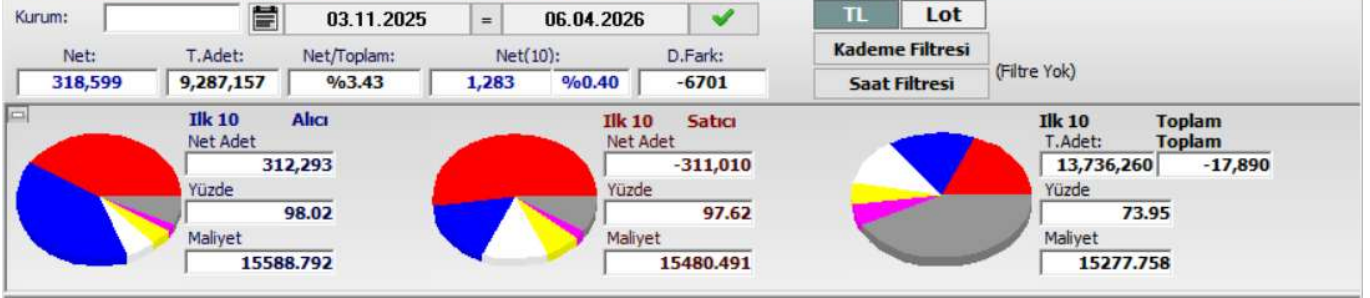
Kurum: 03.11.2025 = 06.04.2026

TL Lot

Kademe Filtresi

Saat Filtresi (Filtre Yok)

| Net: | T.Adet: | Net/Toplam: | Net(10): | | D.Fark: |
|---|---|---|---|---|---|
| 318,599 | 9,287,157 | %3.43 | 1,283 | %0.40 | -6701 |

Ilk 10 Alıcı
Net Adet
312,293
Yüzde
98.02
Maliyet
15588.792

Ilk 10 Satıcı
Net Adet
-311,010
Yüzde
97.62
Maliyet
15480.491

Ilk 10 Toplam
T.Adet: Toplam
13,736,260 -17,890
Yüzde
73.95
Maliyet
15277.758